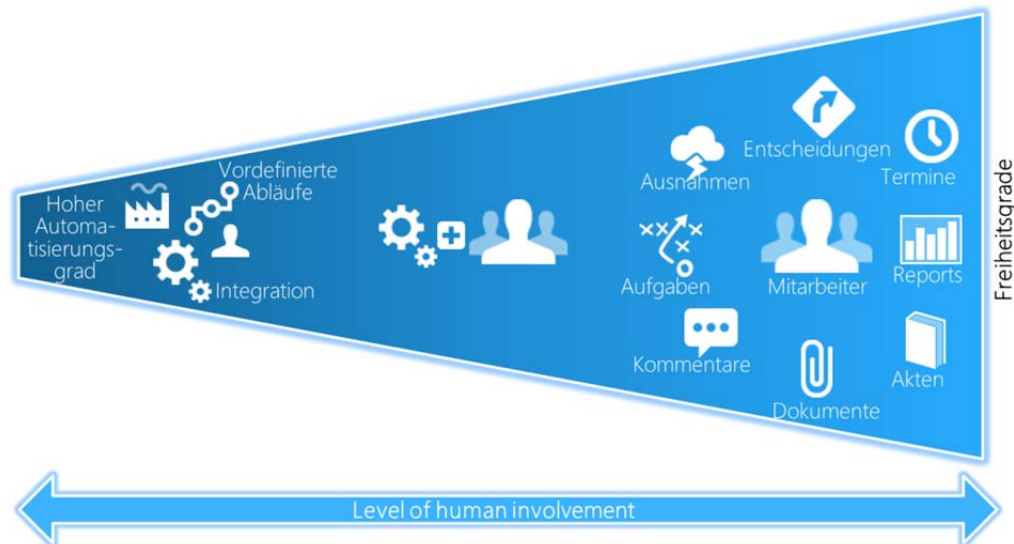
Hoher Automatisierungsgrad

Vordefinierte Abläufe

Integration

Entscheidungen

Termine

Ausnahmen

Aufgaben

Mitarbeiter

Reports

Kommentare

Akten

Dokumente

Freiheitsgrade

Level of human involvement